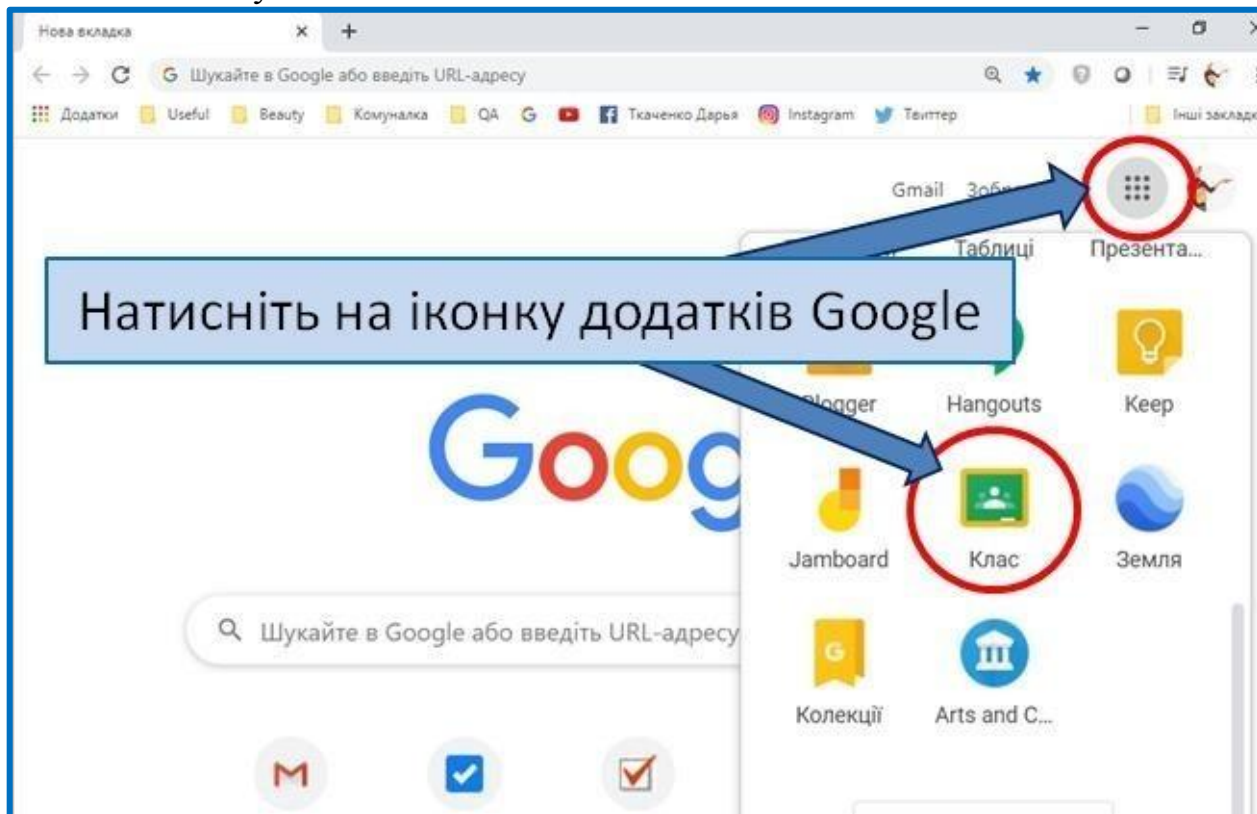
Нова вкладка
×
+
Шукайте в Google або введіть URL-адресу
Додатки
Useful
Beauty
Комуналка
QA
Ткаченко Дарья
Instagram
Твіттер
Інші закладк
Gmail
Зобр
Таблиці
Презента...
Натисніть на іконку додатків Google
Blogger
Hangouts
Keep
Goog
Jamboard
Клас
Земля
Шукайте в Google або введіть URL-адресу
Колекції
Arts and C...